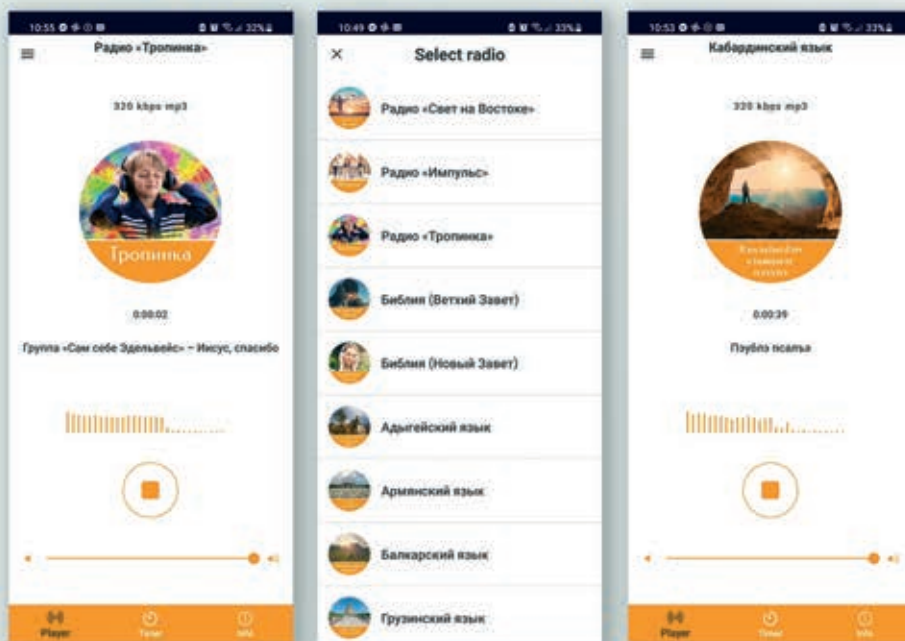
10:55 32%

Радио «Тропинка»

320 kbps mp3

Тропинка

0:00:02

Группа «Сам себе Эдельвейс» – Иисус, спасибо

Player
Timer
Info

10:49 33%

×

Select radio

Радио «Свет на Востоке»

Радио «Импульс»

Радио «Тропинка»

Библия (Ветхий Завет)

Библия (Новый Завет)

Адыгейский язык

Армянский язык

Балкарский язык

Грузинский язык

10:53 33%

Кабардинский язык

320 kbps mp3

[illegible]

0:00:39

Псэубз псалъэ

Player
Timer
Info